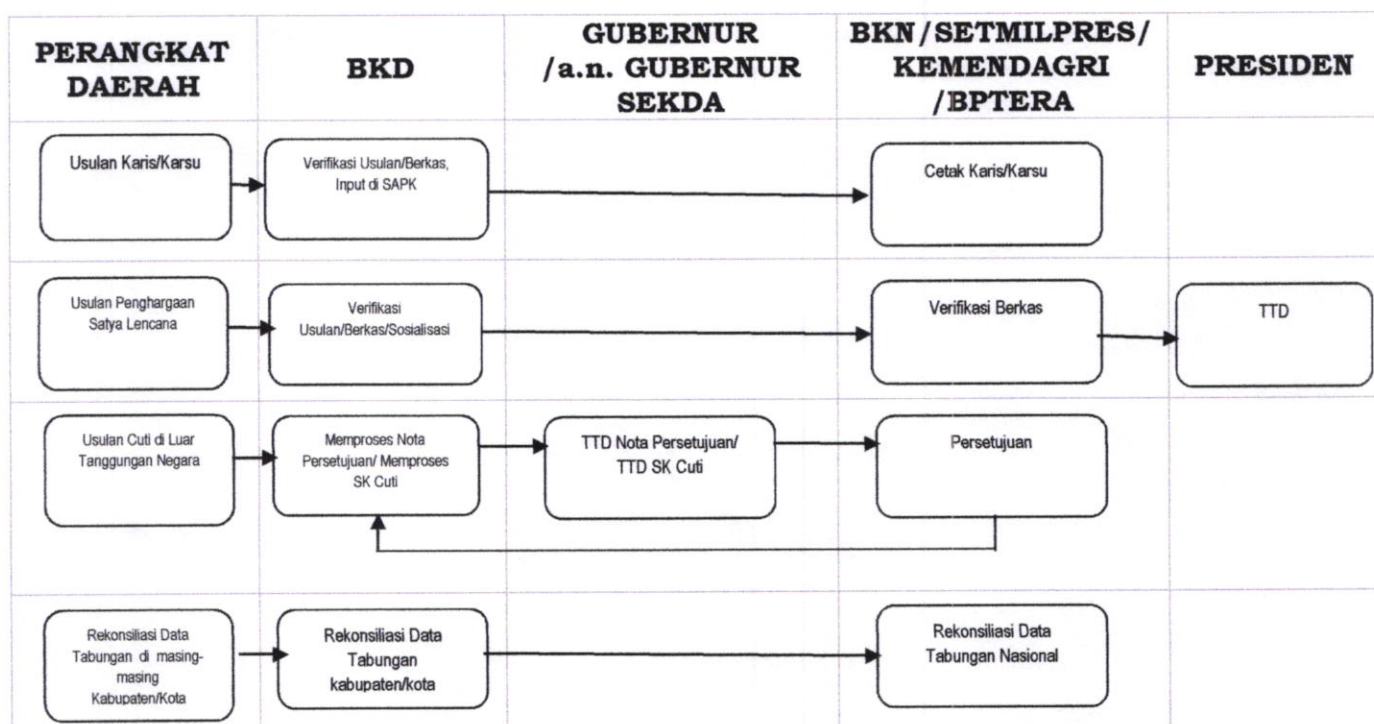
| PERANGKAT DAERAH | BKD | GUBERNUR /a.n. GUBERNUR SEKDA | BKN/SETMILPRES/ KEMENDAGRI /BPTERA | PRESIDEN |
|---|---|---|---|---|
| Usulan Karis/Karsu | Verifikasi Usulan/Berkas, Input di SAPK | | Cetak Karis/Karsu | |
| Usulan Penghargaan Satya Lencana | Verifikasi Usulan/Berkas/Sosialisasi | | Verifikasi Berkas | TTD |
| Usulan Cuti di Luar Tanggungan Negara | Memproses Nota Persetujuan/ Memproses SK Cuti | TTD Nota Persetujuan/ TTD SK Cuti | Persetujuan | |
| Rekonsiliasi Data Tabungan di masing-masing Kabupaten/Kota | Rekonsiliasi Data Tabungan kabupaten/kota | | Rekonsiliasi Data Tabungan Nasional | |